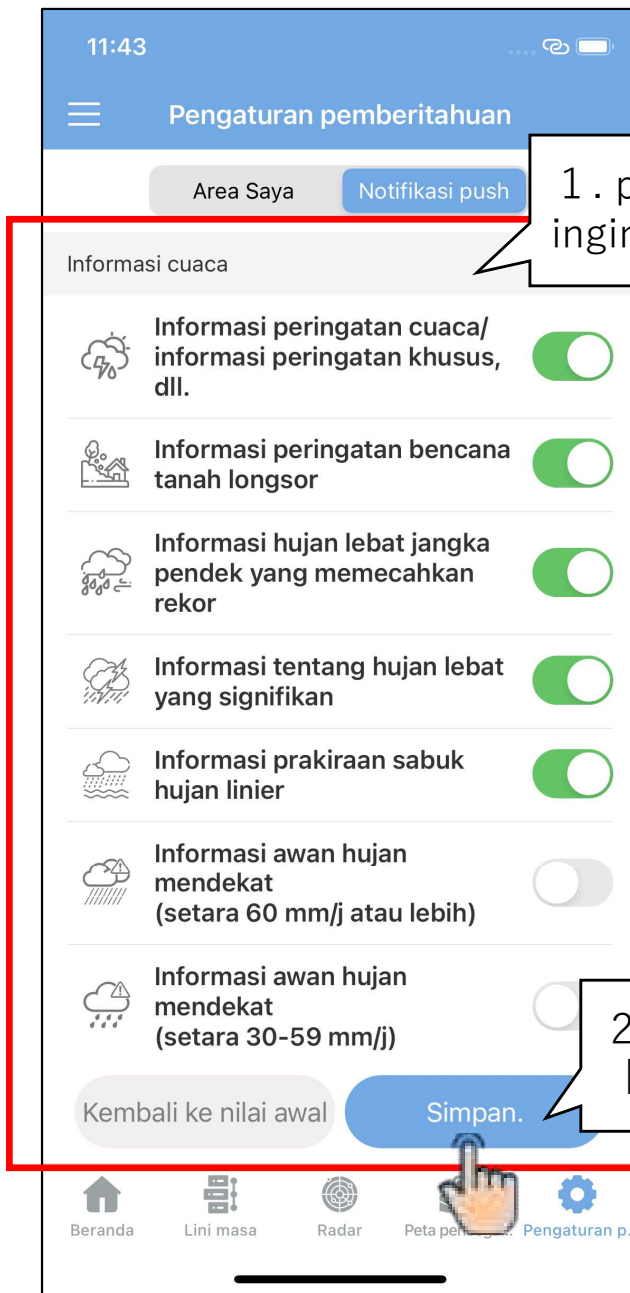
11:43

Pengaturan pemberitahuan

Area Saya | Notifikasi push

1. p
ingi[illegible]

Informasi cuaca

Informasi peringatan cuaca/ informasi peringatan khusus, dll.

Informasi peringatan bencana tanah longsor

Informasi hujan lebat jangka pendek yang memecahkan rekor

Informasi tentang hujan lebat yang signifikan

Informasi prakiraan sabuk hujan linier

Informasi awan hujan mendekat (setara 60 mm/j atau lebih)

Informasi awan hujan mendekat (setara 30-59 mm/j)

2
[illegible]

Kembali ke nilai awal

Simpan.

Beranda
Lini masa
Radar
Peta pe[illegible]
Pengaturan p.